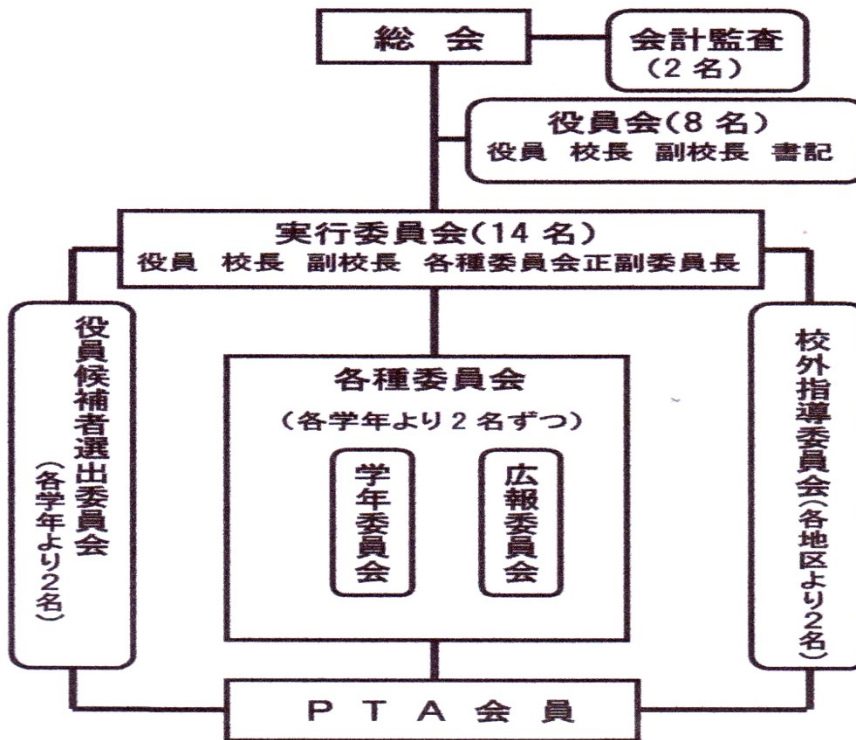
総 会

会計監査
（2名）

役員会(8名)
役員 校長 副校長 書記

実行委員会(14名)
役員 校長 副校長 各種委員会正副委員長

役員候補者選出委員会（各学年より2名）

各種委員会
（各学年より2名ずつ）

学年委員会

広報委員会

校外指導委員会（各地区より2名）

ＰＴＡ会員